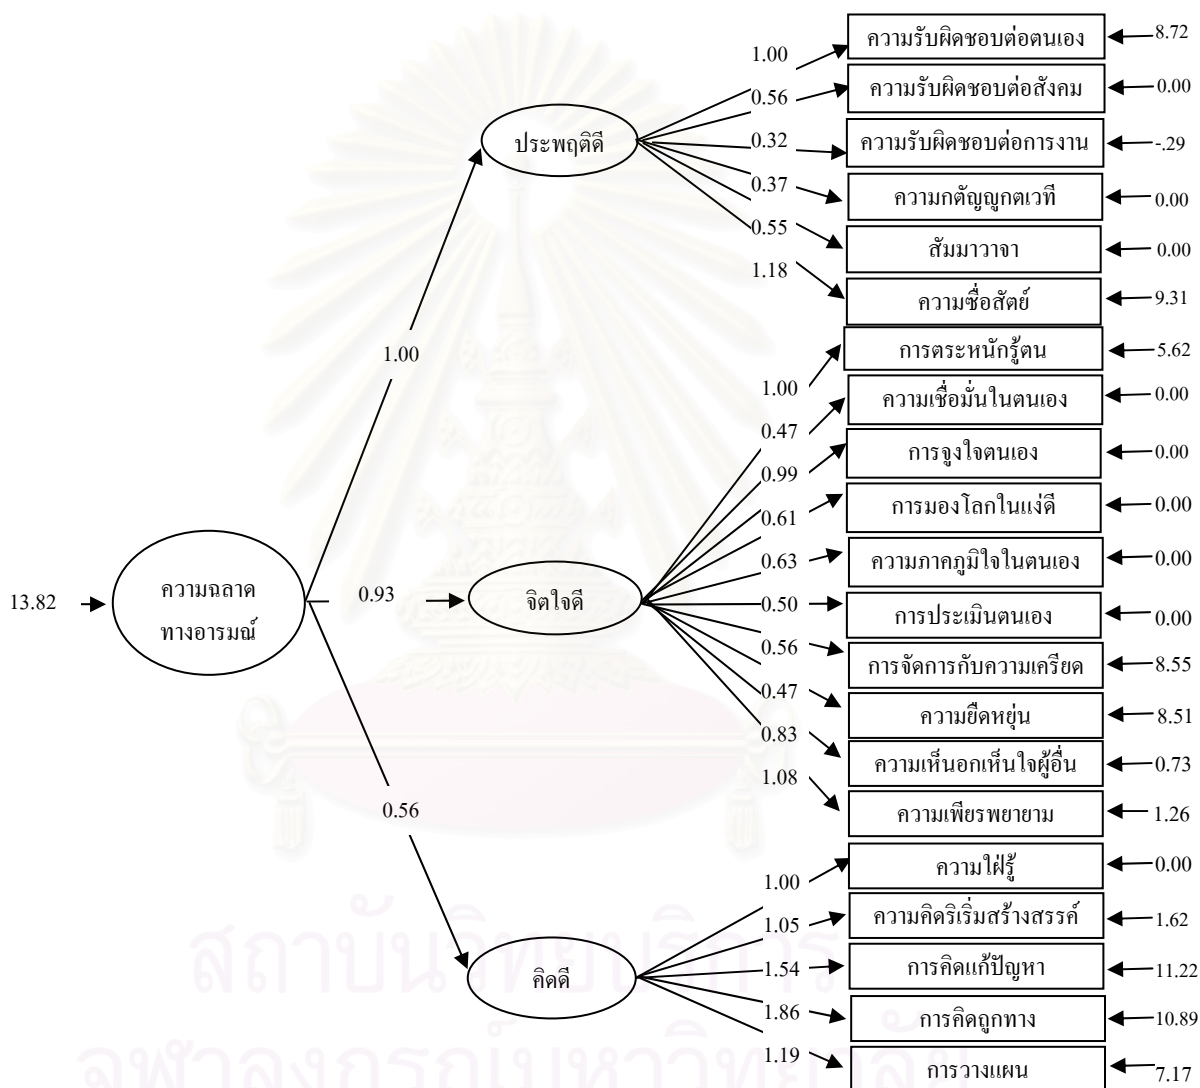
ความรับผิดชอบต่อตนเอง 8.72
1.00
ความรับผิดชอบต่อสังคม 0.00
0.56
ความรับผิดชอบต่อการงาน -.29
0.32
ประพฤติดี
ความกตัญญูกตเวที 0.00
0.37
สัมมาวาจา 0.00
0.55
ความซื่อสัตย์ 9.31
1.18
การตระหนักรู้ตน 5.62
1.00
1.00
ความเชื่อมั่นในตนเอง 0.00
0.47
การจูงใจตนเอง 0.00
0.99
การมองโลกในแง่ดี 0.00
0.61
ความภาคภูมิใจในตนเอง 0.00
0.63
13.82
ความฉลาดทางอารมณ์
0.93
จิตใจดี
การประเมินตนเอง 0.00
0.50
การจัดการกับความเครียด 8.55
0.56
ความยืดหยุ่น 8.51
0.47
ความเห็นอกเห็นใจผู้อื่น 0.73
0.83
ความเพียรพยายาม 1.26
1.08
0.56
ความใฝ่รู้ 0.00
1.00
ความคิดริเริ่มสร้างสรรค์ 1.62
1.05
การคิดแก้ปัญหา 11.22
1.54
คิดดี
การคิดถูกทาง 10.89
1.86
การวางแผน 7.17
1.19
สถาบันวิทยบริการ
จุฬาลงกรณ์มหาวิทยาลัย